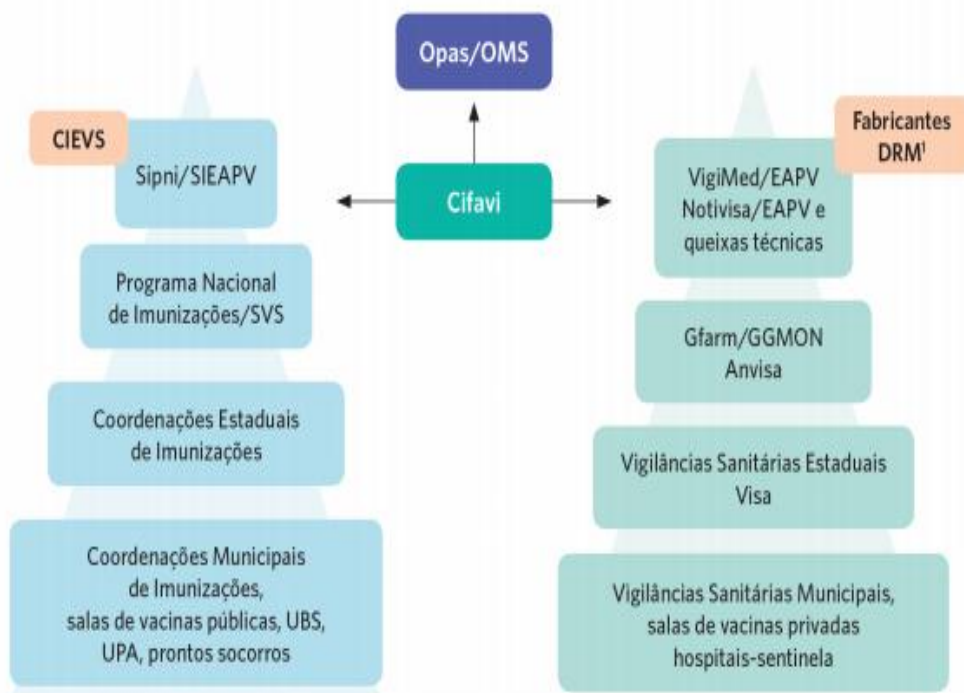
Opas/OMS

CIEVS

Sipni/SIEAPV

Cifavi

Fabricantes DRM$^1$

VigiMed/EAPV
Notivisa/EAPV e queixas técnicas

Programa Nacional de Imunizações/SVS

Gfarm/GGMON
Anvisa

Coordenações Estaduais de Imunizações

Vigilâncias Sanitárias Estaduais
Visa

Coordenações Municipais de Imunizações, salas de vacinas públicas, UBS, UPA, prontos socorros

Vigilâncias Sanitárias Municipais, salas de vacinas privadas hospitais-sentinela